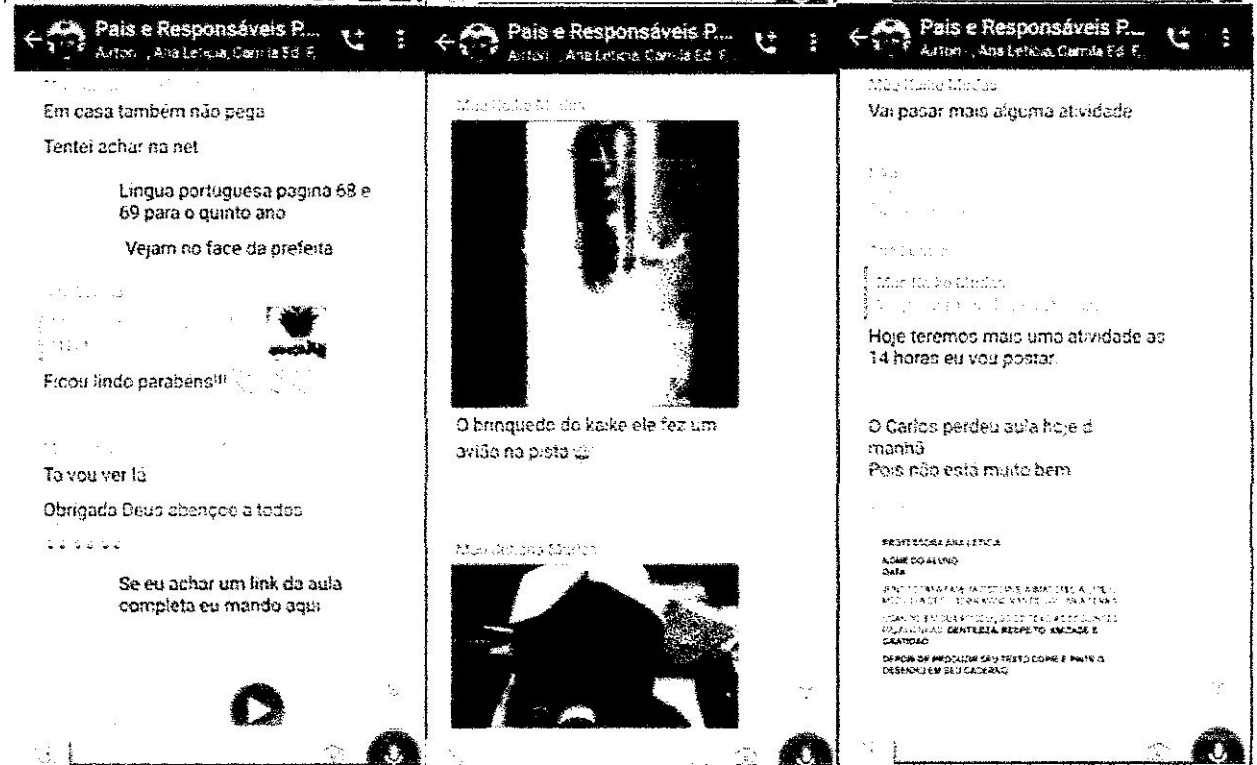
Pais e Responsáveis P...
Anton , Ana Letícia, Camila Ed. F.

Em casa também não pega

Tentei achar na net

Lingua portuguesa pagina 68 e 69 para o quinto ano

Vejam no face da prefeita

Ficou lindo parabens!!!

To vou ver lá

Obrigada Deus abençoe a todos

Se eu achar um link da aula completa eu mando aqui

Pais e Responsáveis P...
Anton , Ana Letícia, Camila Ed. F.

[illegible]

O brinquedo do kaike ele fez um avião na pista

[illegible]

Pais e Responsáveis P...
Anton , Ana Letícia, Camila Ed. F.

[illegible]

Vai pasar mais alguma atividade

Hoje teremos mais uma atividade as 14 horas eu vou postar.

O Carlos perdeu aula hoje d manhã
Pois não está muito bem

PROFESSORA ANA LETICIA
NOME DO ALUNO
Data
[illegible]
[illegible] GENTILEZA, RESPEITO, AMIZADE E GRATIDÃO
DEPOIS DE PRODUZIR SEU TEXTO COPIE E PINTE O DESENHO EM SEU CADERNO